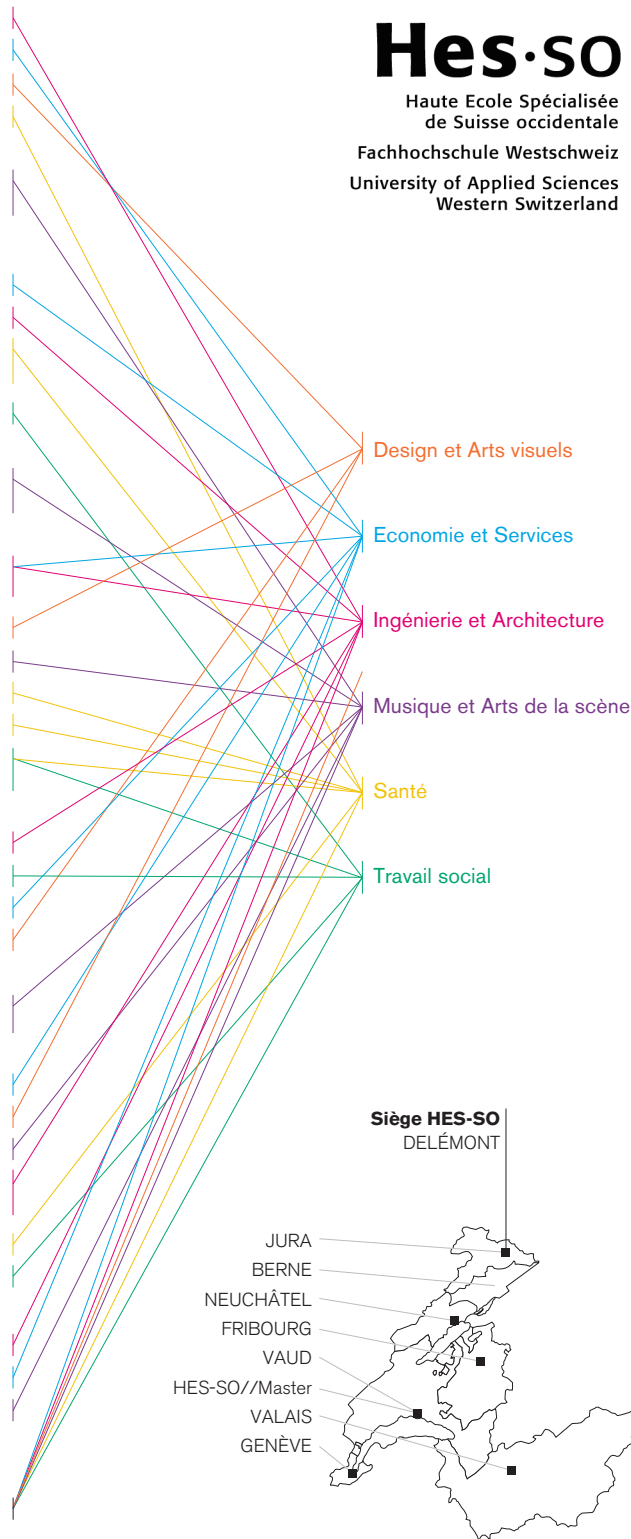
Hes·so
Haute Ecole Spécialisée de Suisse occidentale
Fachhochschule Westschweiz
University of Applied Sciences Western Switzerland

Design et Arts visuels
Economie et Services
Ingénierie et Architecture
Musique et Arts de la scène
Santé
Travail social

Siège HES-SO
DELÉMONT

JURA
BERNE
NEUCHÂTEL
FRIBOURG
VAUD
HES-SO//Master
VALAIS
GENÈVE